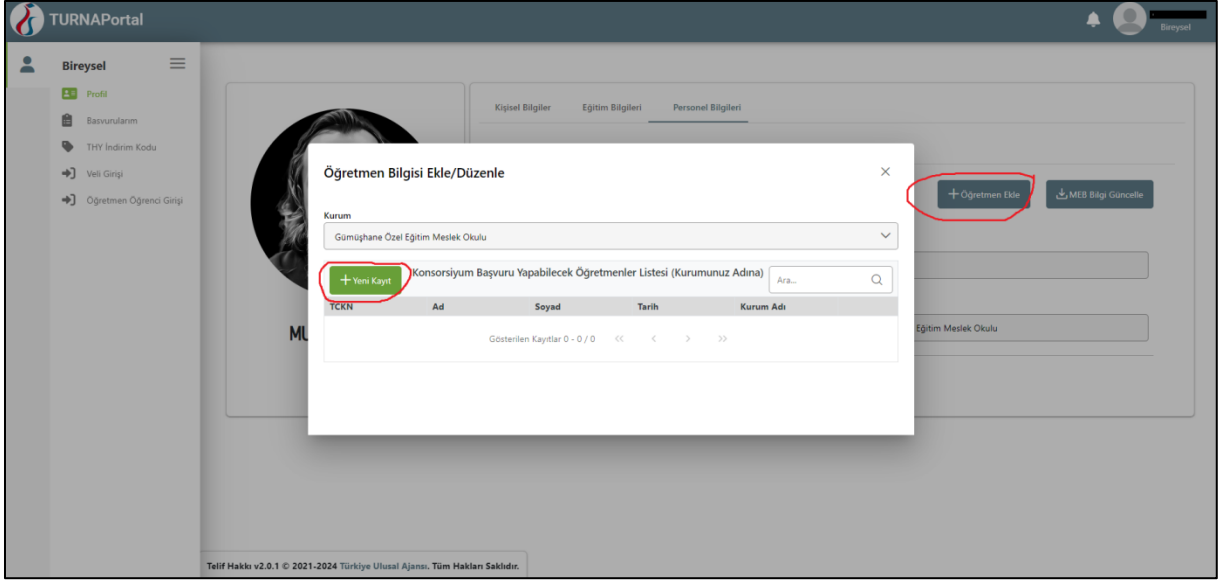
TURNAPortal

Bireysel

Bireysel

Profil
Basvurularım
THY İndirim Kodu
Veli Girişi
Öğretmen Öğrenci Girişi

Kişisel Bilgiler | Eğitim Bilgileri | Personel Bilgileri

+ Öğretmen Ekle | MEB Bilgi Güncelle

MU

Eğitim Meslek Okulu

Öğretmen Bilgisi Ekle/Düzenle

×

Kurum

Gümüşhane Özel Eğitim Meslek Okulu

+ Yeni Kayıt

Konsorsiyum Başvuru Yapabilecek Öğretmenler Listesi (Kurumunuz Adına)

Ara...

| TCKN | Ad | Soyad | Tarih | Kurum Adı |
|---|---|---|---|---|

Gösterilen Kayıtlar 0 - 0 / 0 << < > >>

Telif Hakkı v2.0.1 © 2021-2024 Türkiye Ulusal Ajansı. Tüm Hakları Saklıdır.